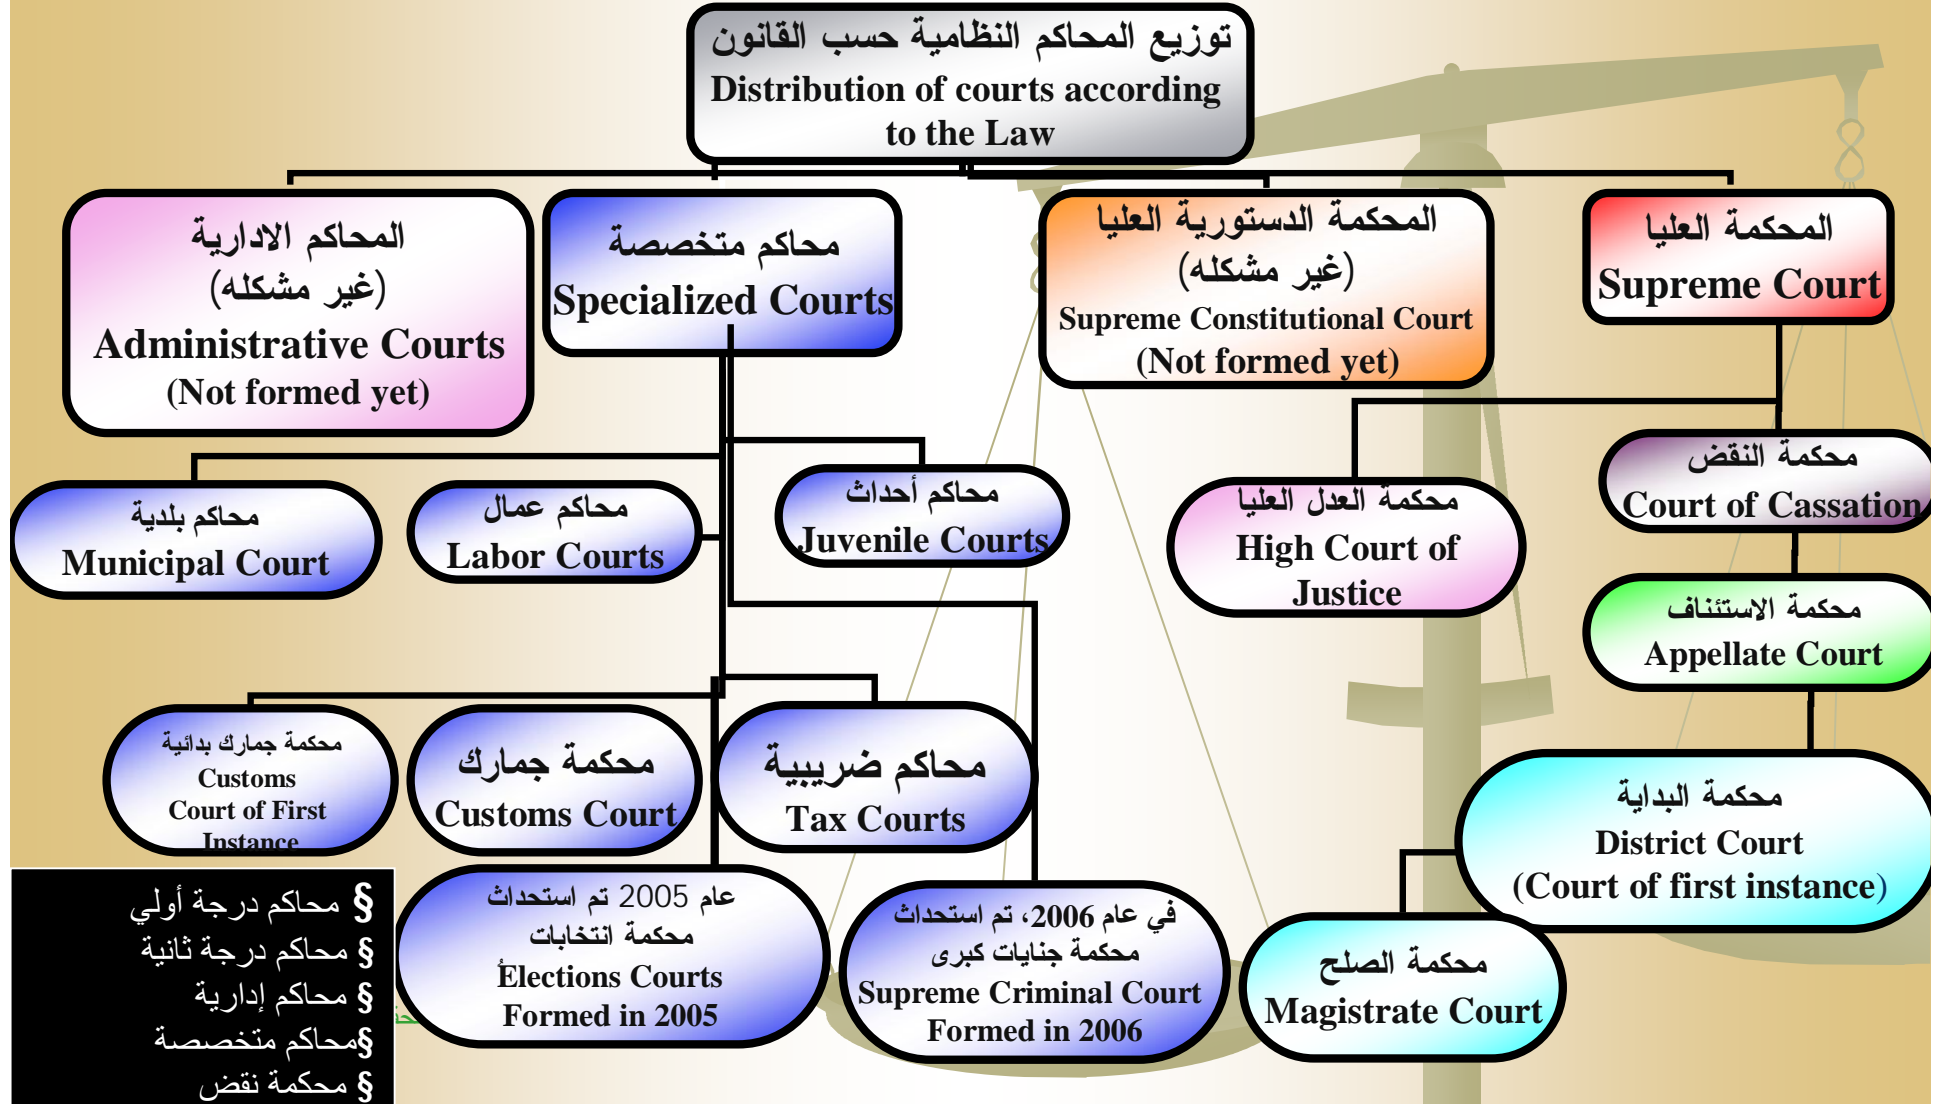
توزيع المحاكم النظامية حسب القانون
Distribution of courts according to the Law

المحاكم الادارية
(غير مشكله)
Administrative Courts
(Not formed yet)

محاكم متخصصة
Specialized Courts

المحكمة الدستورية العليا
(غير مشكله)
Supreme Constitutional Court
(Not formed yet)

المحكمة العليا
Supreme Court

محكمة النقض
Court of Cassation

محاكم بلدية
Municipal Court

محاكم عمال
Labor Courts

محاكم أحداث
Juvenile Courts

محكمة العدل العليا
High Court of Justice

محكمة الاستئناف
Appellate Court

محكمة جمارك بدائية
Customs Court of First Instance

محكمة جمارك
Customs Court

محاكم ضريبية
Tax Courts

محكمة البداية
District Court
(Court of first instance)

§ محاكم درجة أولي
§ محاكم درجة ثانية
§ محاكم إدارية
§محاكم متخصصة
§ محكمة نقض

عام 2005 تم استحداث
محكمة انتخابات
Elections Courts
Formed in 2005

في عام 2006، تم استحداث
محكمة جنايات كبرى
Supreme Criminal Court
Formed in 2006

محكمة الصلح
Magistrate Court